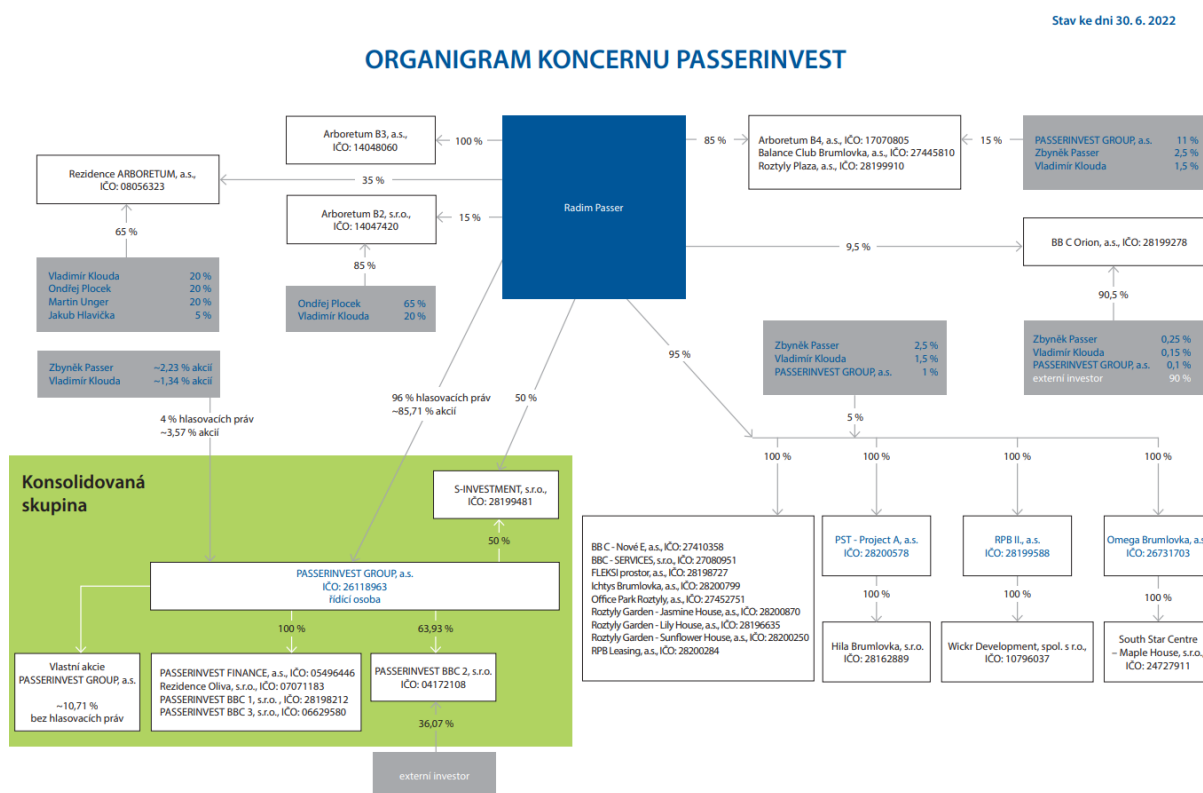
Stav ke dni 30. 6. 2022

ORGANIGRAM KONCERNU PASSERINVEST

Arboretum B3, a.s., IČO: 14048060

100 %

Radim Passer

85 %

Arboretum B4, a.s., IČO: 17070805
Balance Club Brumlovka, a.s., IČO: 27445810
Roztyly Plaza, a.s., IČO: 28199910

15 %

| | |
|---|---|
| PASSERINVEST GROUP, a.s. | 11 % |
| Zbyněk Passer | 2,5 % |
| Vladimír Klouda | 1,5 % |

Rezidence ARBORETUM, a.s., IČO: 08056323

35 %

Arboretum B2, s.r.o., IČO: 14047420

15 %

9,5 %

BB C Orion, a.s., IČO: 28199278

65 %

| | |
|---|---|
| Vladimír Klouda | 20 % |
| Ondřej Plocek | 20 % |
| Martin Unger | 20 % |
| Jakub Hlavička | 5 % |

85 %

| | |
|---|---|
| Ondřej Plocek | 65 % |
| Vladimír Klouda | 20 % |

90,5 %

| | |
|---|---|
| Zbyněk Passer | 2,5 % |
| Vladimír Klouda | 1,5 % |
| PASSERINVEST GROUP, a.s. | 1 % |

| | |
|---|---|
| Zbyněk Passer | 0,25 % |
| Vladimír Klouda | 0,15 % |
| PASSERINVEST GROUP, a.s. | 0,1 % |
| externí investor | 90 % |

| | |
|---|---|
| Zbyněk Passer | ~2,23 % akcií |
| Vladimír Klouda | ~1,34 % akcií |

95 %

96 % hlasovacích práv
~85,71 % akcií

50 %

5 %

4 % hlasovacích práv
~3,57 % akcií

100 %

100 %

100 %

100 %

Konsolidovaná skupina

S-INVESTMENT, s.r.o., IČO: 28199481

BB C - Nové E, a.s., IČO: 27410358
BBC - SERVICES, s.r.o., IČO: 27080951
FLEKSI prostor, a.s., IČO: 28198727
Ichtys Brumlovka, a.s., IČO: 28200799
Office Park Roztyly, a.s., IČO: 27452751
Roztyly Garden - Jasmine House, a.s., IČO: 28200870
Roztyly Garden - Lily House, a.s., IČO: 28196635
Roztyly Garden - Sunflower House, a.s., IČO: 28200250
RPB Leasing, a.s., IČO: 28200284

PST - Project A, a.s. IČO: 28200578

RPB II., a.s. IČO: 28199588

Omega Brumlovka, a.s. IČO: 26731703

50 %

PASSERINVEST GROUP, a.s.
IČO: 26118963
řídící osoba

100 %

100 %

100 %

100 %

63,93 %

Hila Brumlovka, s.r.o. IČO: 28162889

Wickr Development, spol. s r.o., IČO: 10796037

South Star Centre – Maple House, s.r.o., IČO: 24727911

Vlastní akcie PASSERINVEST GROUP, a.s.

~10,71 %
bez hlasovacích práv

PASSERINVEST FINANCE, a.s., IČO: 05496446
Rezidence Oliva, s.r.o., IČO: 07071183
PASSERINVEST BBC 1, s.r.o. , IČO: 28198212
PASSERINVEST BBC 3, s.r.o., IČO: 06629580

PASSERINVEST BBC 2, s.r.o. IČO: 04172108

36,07 %

externí investor